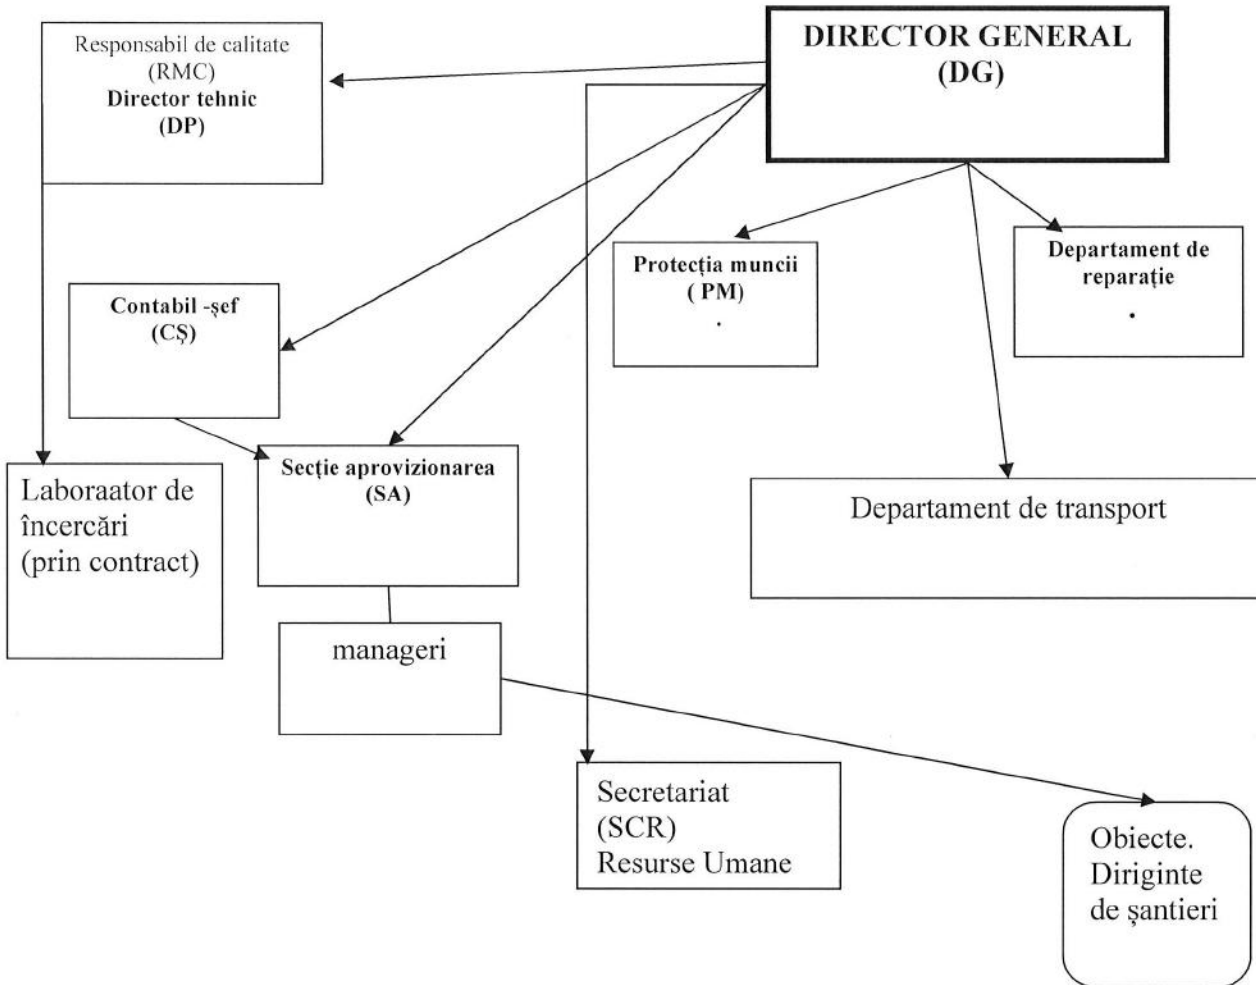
Responsabil de calitate
(RMC)
Director tehnic
(DP)

DIRECTOR GENERAL
(DG)

Protecția muncii
( PM)
.

Departament de reparație
.

Contabil -șef
(CȘ)

Laboraator de încercări
(prin contract)

Secție aprovizionarea
(SA)

Departament de transport

manageri

Secretariat
(SCR)
Resurse Umane

Obiecte.
Diriginte de șantieri